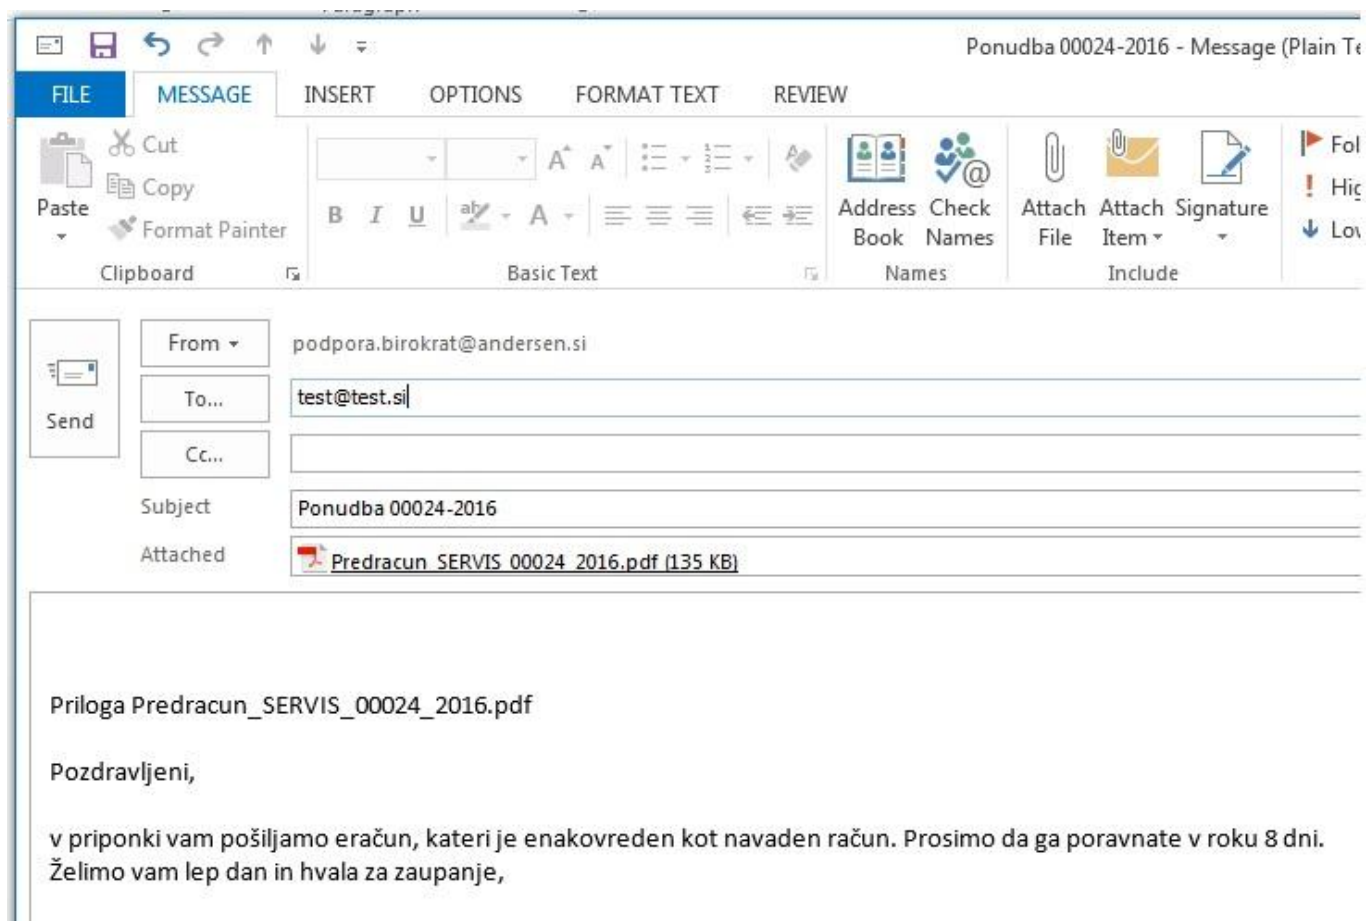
Ponudba 00024-2016 - Message (Plain Te

FILE MESSAGE INSERT OPTIONS FORMAT TEXT REVIEW

Paste
Cut
Copy
Format Painter
Clipboard

B I U A
Basic Text

Address Book
Check Names
Names

Attach File
Attach Item
Signature
Include

Fol
Hig
Lov

Send
From
podpora.birokrat@andersen.si
To...
test@test.si
Cc...
Subject
Ponudba 00024-2016
Attached
Predracun_SERVIS_00024_2016.pdf (135 KB)

Priloga Predracun_SERVIS_00024_2016.pdf

Pozdravljeni,

v priponki vam pošiljamo eračun, kateri je enakovreden kot navaden račun. Prosimo da ga poravnate v roku 8 dni. Želimo vam lep dan in hvala za zaupanje,